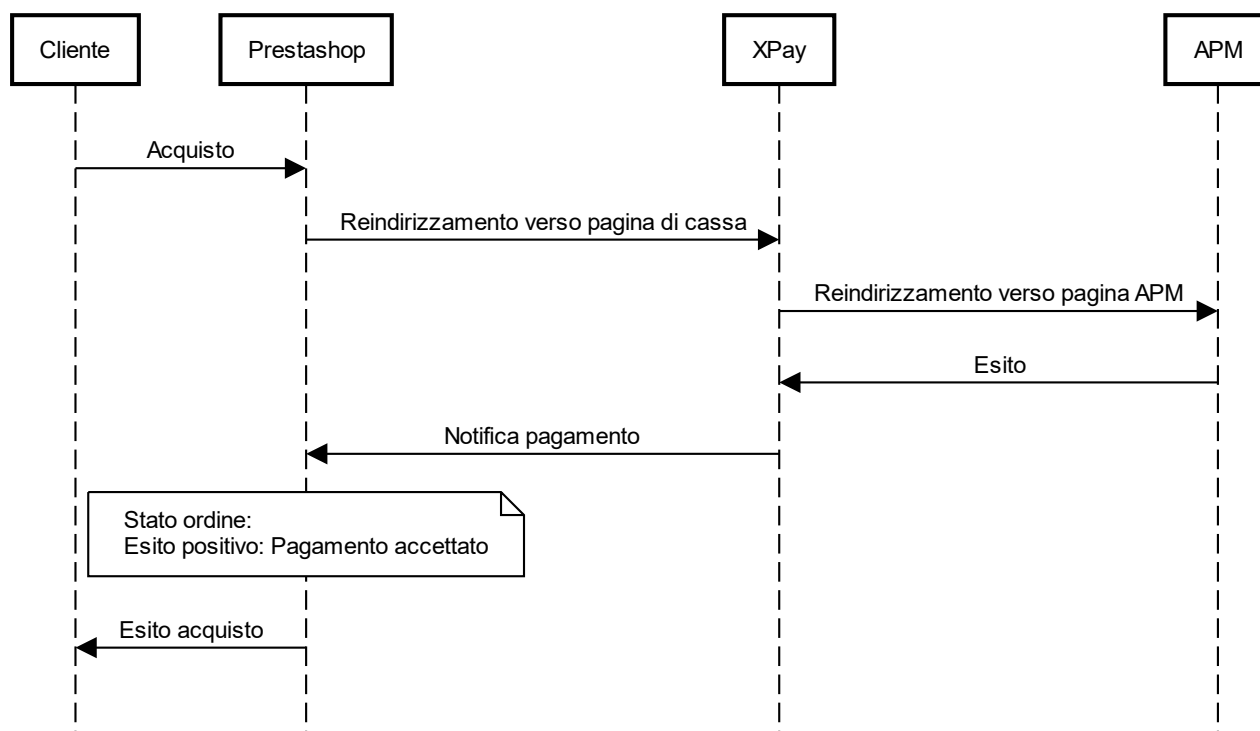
Cliente

Prestashop

XPay

APM

Acquisto

Reindirizzamento verso pagina di cassa

Reindirizzamento verso pagina APM

Esito

Notifica pagamento

Stato ordine:
Esito positivo: Pagamento accettato

Esito acquisto